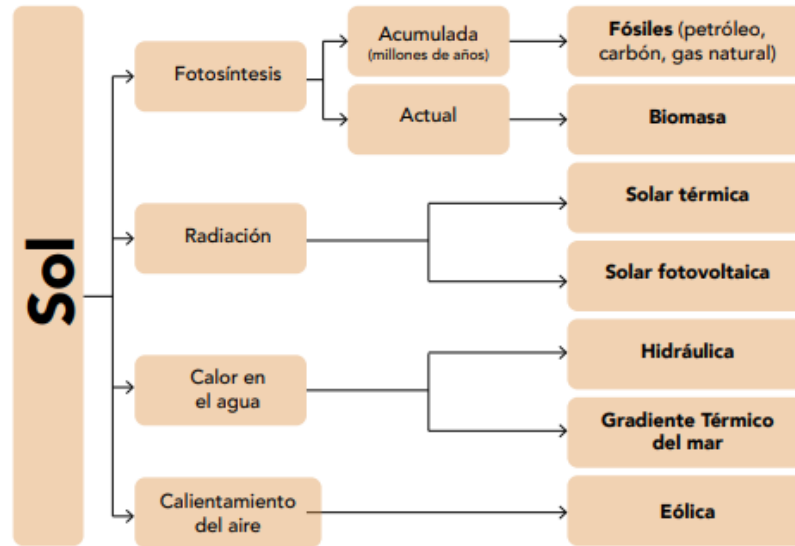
Sol

Fotosíntesis

Acumulada
(millones de años)

Fósiles (petróleo, carbón, gas natural)

Actual

Biomasa

Radiación

Solar térmica

Solar fotovoltaica

Calor en el agua

Hidráulica

Gradiente Térmico del mar

Calientamiento del aire

Eólica